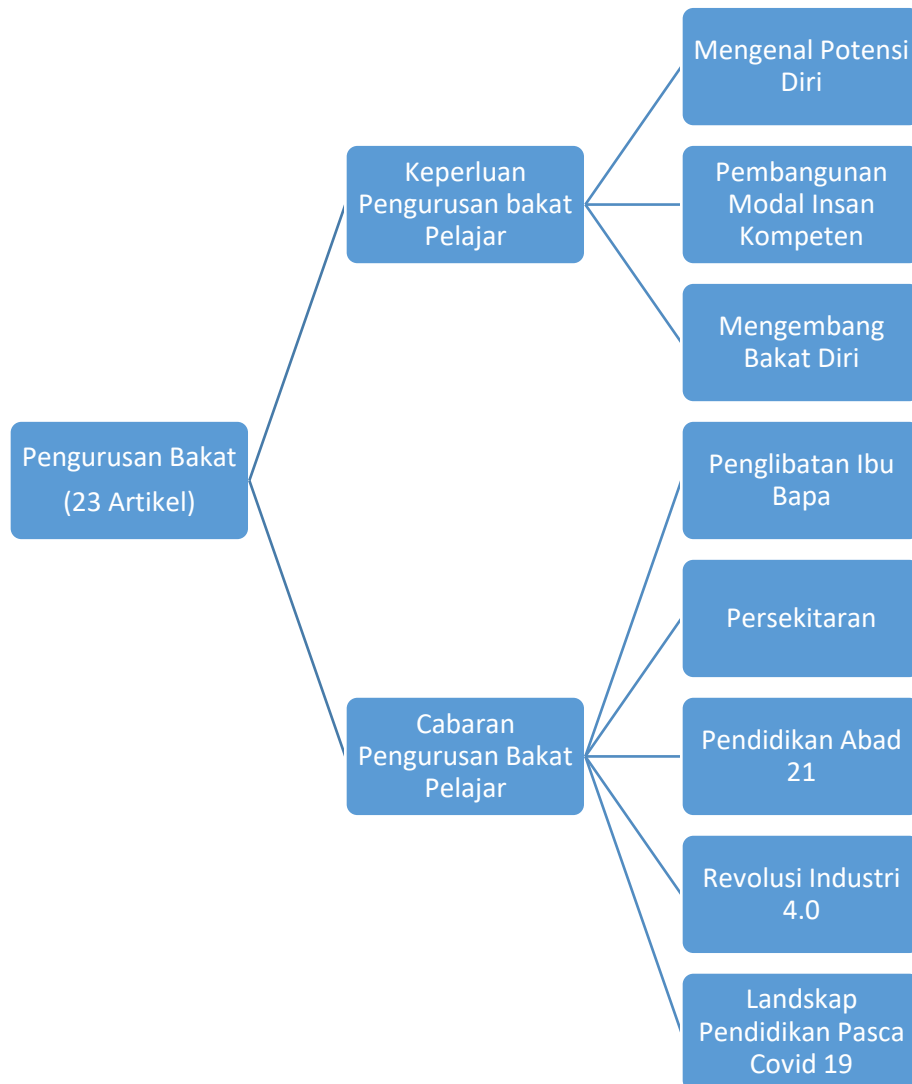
Pengurusan Bakat
(23 Artikel)

Keperluan Pengurusan bakat Pelajar

Mengenal Potensi Diri

Pembangunan Modal Insan Kompeten

Mengembang Bakat Diri

Cabaran Pengurusan Bakat Pelajar

Penglibatan Ibu Bapa

Persekitaran

Pendidikan Abad 21

Revolusi Industri 4.0

Landskap Pendidikan Pasca Covid 19